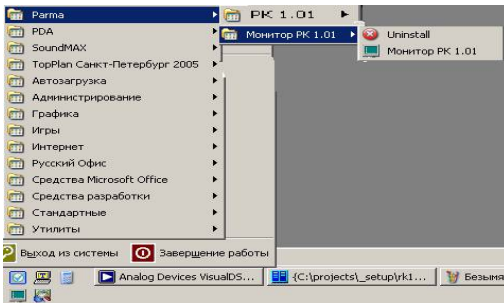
Parma
PDA
SoundMAX
TopPlan Санкт-Петербург 2005
Автозагрузка
Администрирование
Графика
Игры
Интернет
Русский Офис
Средства Microsoft Office
Средства разработки
Стандартные
Утилиты

PK 1.01
Монитор PK 1.01

Uninstall
Монитор PK 1.01

Выход из системы
Завершение работы

Analog Devices VisualDS...
{C:\projects\_setup\rk1...
Безымя